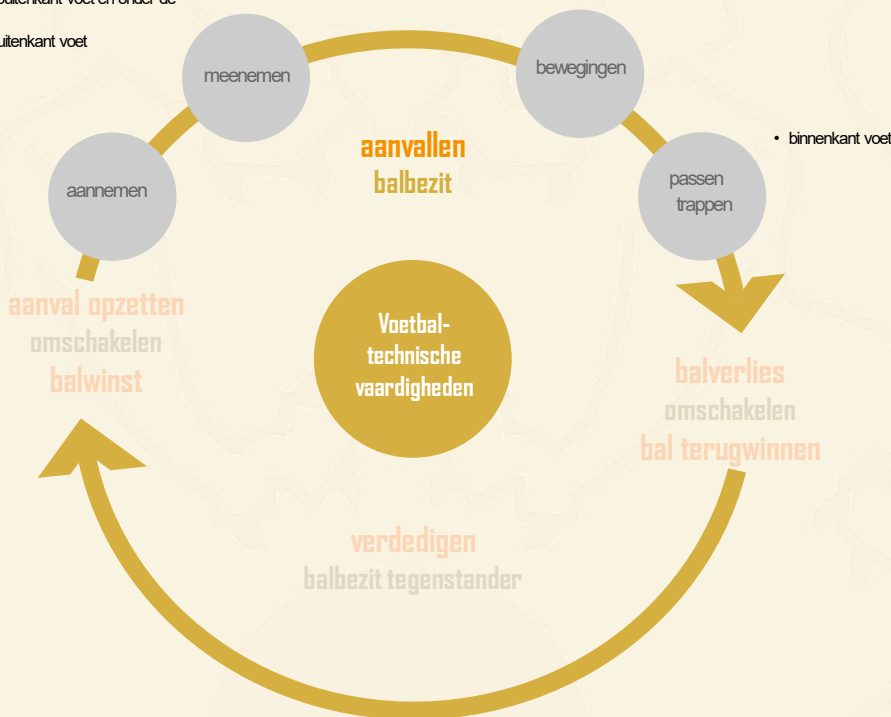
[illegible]uitenkant voet en onder de

uitenkant voet

meenemen

bewegingen

aanvallen
balbezit

• binnenkant voet

aannemen

passen
trappen

aanval opzetten
omschakelen
balwinst

Voetbal-technische vaardigheden

balverlies
omschakelen
bal terugwinnen

verdedigen
balbezit tegenstander